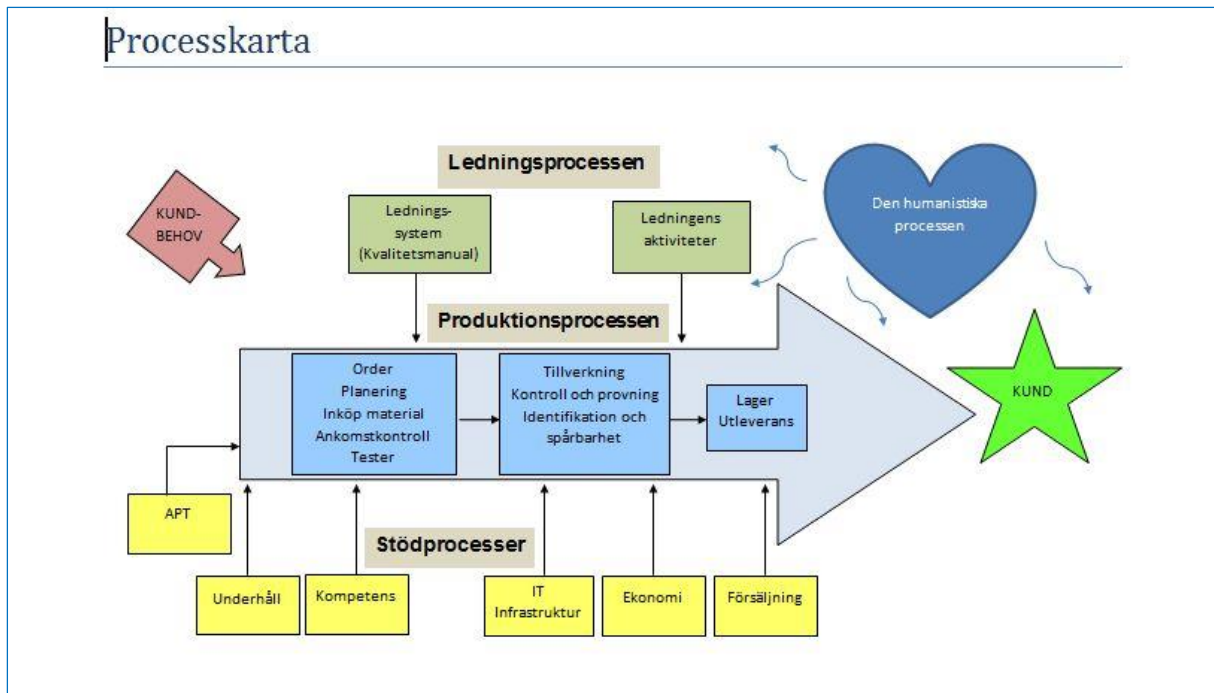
Processkarta

Ledningsprocessen

KUND-BEHOV

Ledningssystem (Kvalitetsmanual)

Ledningens aktiviteter

Den humanistiska processen

Produktionsprocessen

Order
Planering
Inköp material
Ankomstkontroll
Tester

Tillverkning
Kontroll och provning
Identifikation och spårbarhet

Lager
Utleverans

KUND

APT

Stödprocesser

Underhåll

Kompetens

IT
Infrastruktur

Ekonomi

Försäljning